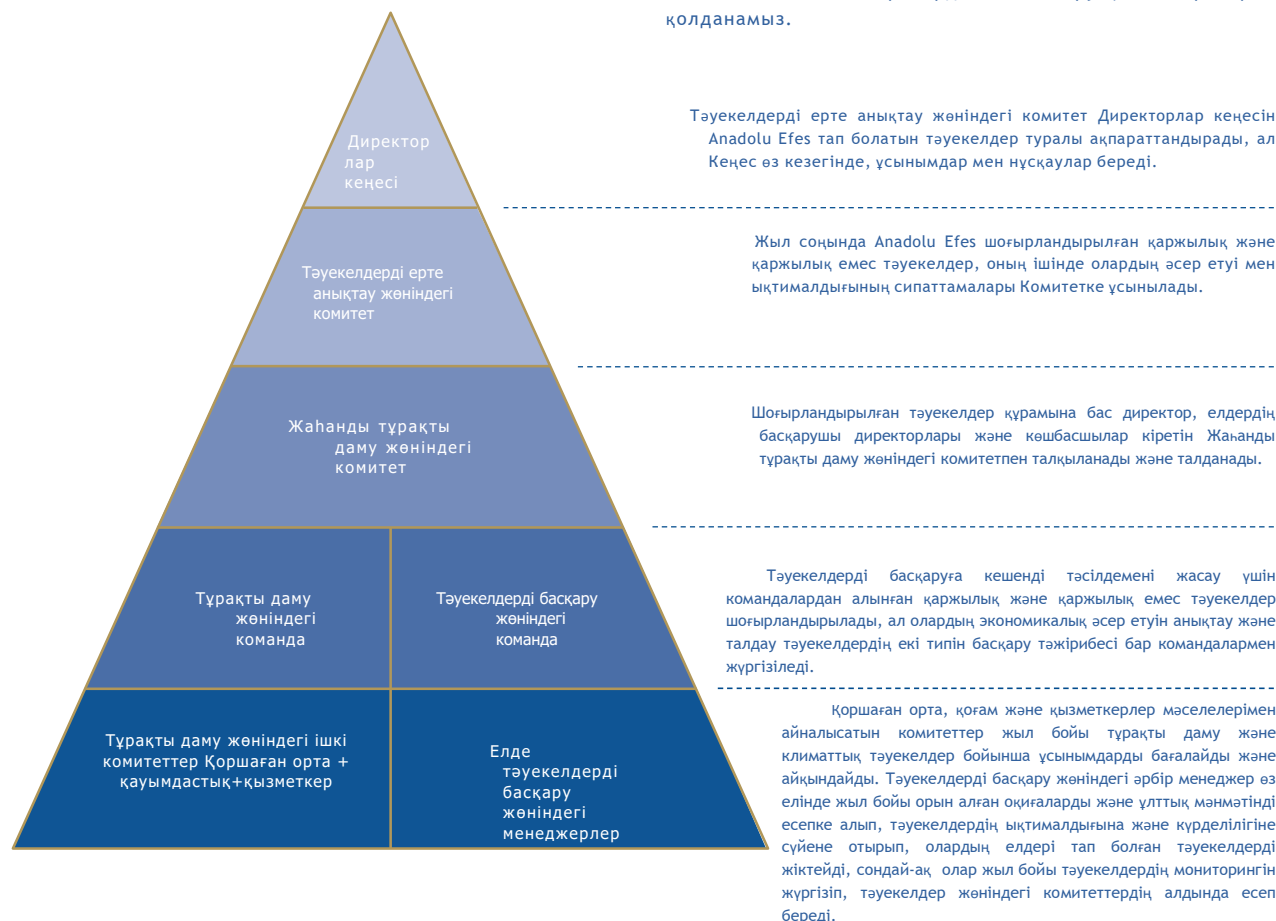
қолданамыз.

Директорлар кеңесі

Тәуекелдерді ерте анықтау жөніндегі комитет

Жаһанды тұрақты даму жөніндегі комитет

Тұрақты даму жөніндегі команда

Тәуекелдерді басқару жөніндегі команда

Тұрақты даму жөніндегі ішкі комитеттер Қоршаған орта + қауымдастық+қызметкер

Елде тәуекелдерді басқару жөніндегі менеджерлер

Тәуекелдерді ерте анықтау жөніндегі комитет Директорлар кеңесін Anadolu Efes тап болатын тәуекелдер туралы ақпараттандырады, ал Кеңес өз кезегінде, ұсынымдар мен нұсқаулар береді.

Жыл соңында Anadolu Efes шоғырландырылған қаржылық және қаржылық емес тәуекелдер, оның ішінде олардың әсер етуі мен ықтималдығының сипаттамалары Комитетке ұсынылады.

Шоғырландырылған тәуекелдер құрамына бас директор, елдердің басқарушы директорлары және көшбасшылар кіретін Жаһанды тұрақты даму жөніндегі комитетпен талқыланады және талданады.

Тәуекелдерді басқаруға кешенді тәсілдемені жасау үшін командалардан алынған қаржылық және қаржылық емес тәуекелдер шоғырландырылады, ал олардың экономикалық әсер етуін анықтау және талдау тәуекелдердің екі типін басқару тәжірибесі бар командалармен жүргізіледі.

Қоршаған орта, қоғам және қызметкерлер мәселелерімен айналысатын комитеттер жыл бойы тұрақты даму және климаттық тәуекелдер бойынша ұсынымдарды бағалайды және айқындайды. Тәуекелдерді басқару жөніндегі әрбір менеджер өз елінде жыл бойы орын алған оқиғаларды және ұлттық мәнмәтінді есепке алып, тәуекелдердің ықтималдығына және күрделілігіне сүйене отырып, олардың елдері тап болған тәуекелдерді жіктейді, сондай-ақ олар жыл бойы тәуекелдердің мониторингін жүргізіп, тәуекелдер жөніндегі комитеттердің алдында есеп береді.